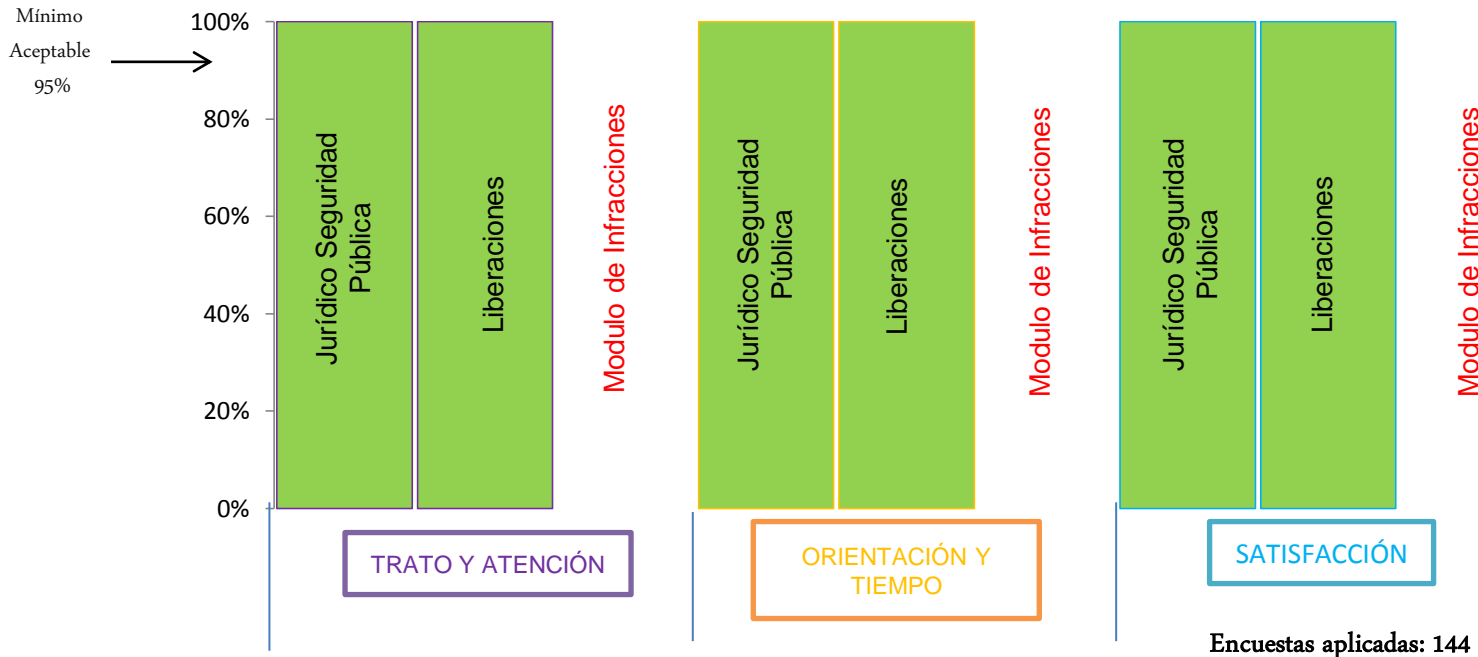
Mínimo Aceptable 95%

100%
80%
60%
40%
20%
0%

Jurídico Seguridad Pública
Liberaciones
Modulo de Infracciones

Jurídico Seguridad Pública
Liberaciones
Modulo de Infracciones

Jurídico Seguridad Pública
Liberaciones
Modulo de Infracciones

TRATO Y ATENCIÓN

ORIENTACIÓN Y TIEMPO

SATISFACCIÓN

Encuestas aplicadas: 144